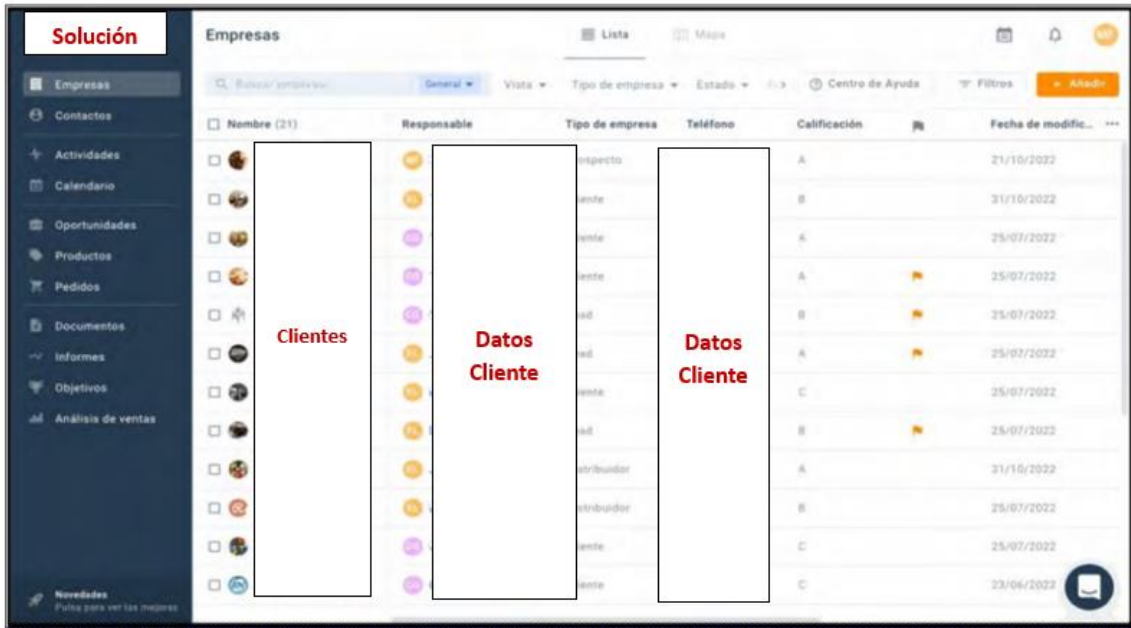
Solución

Empresas
Contactos
Actividades
Calendario
Oportunidades
Productos
Pedidos
Documentos
Informes
Objetivos
Análisis de ventas

Novedades
Pulsa para ver las mejoras

Empresas

Lista
Mapa

Q Buscar empresas
General
Vista
Tipo de empresa
Estado
Centro de Ayuda
Filtros
+ Añadir

| Nombre (21) | Responsable | Tipo de empresa | Teléfono | Calificación | | Fecha de modific... |
|---|---|---|---|---|---|---|
| | | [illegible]specto | | A | | 21/10/2022 |
| | | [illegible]ente | | B | | 31/10/2022 |
| | | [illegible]ente | | A | | 25/07/2022 |
| | | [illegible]ente | | A | | 25/07/2022 |
| | | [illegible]ad | | B | | 25/07/2022 |
| | | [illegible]ad | | A | | 25/07/2022 |
| | | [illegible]ente | | C | | 25/07/2022 |
| | | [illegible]ad | | B | | 25/07/2022 |
| | | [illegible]stribuidor | | A | | 31/10/2022 |
| | | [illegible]stribuidor | | B | | 25/07/2022 |
| | | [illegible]ente | | C | | 25/07/2022 |
| | | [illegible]ente | | C | | 23/06/2022 |

Clientes

Datos Cliente

Datos Cliente